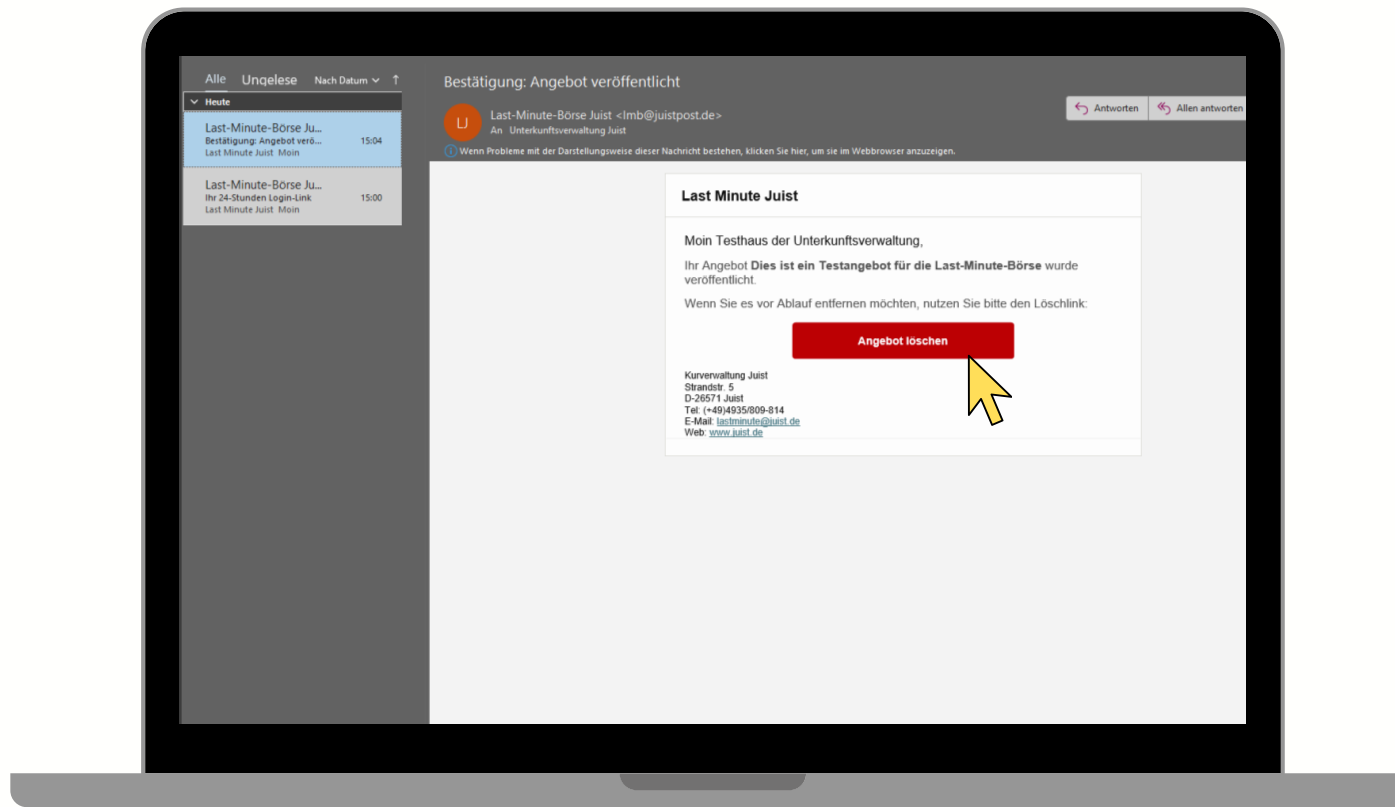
Alle Ungelese Nach Datum ↑

Heute

Last-Minute-Börse Ju...
Bestätigung: Angebot verö... 15:04
Last Minute Juist Moin

Last-Minute-Börse Ju...
Ihr 24-Stunden Login-Link 15:00
Last Minute Juist Moin

Bestätigung: Angebot veröffentlicht

LJ
Last-Minute-Börse Juist <lmb@juistpost.de>
An Unterkunftsverwaltung Juist

Antworten
Allen antworten

Wenn Probleme mit der Darstellungsweise dieser Nachricht bestehen, klicken Sie hier, um sie im Webbrowser anzuzeigen.

Last Minute Juist

Moin Testhaus der Unterkunftsverwaltung,

Ihr Angebot **Dies ist ein Testangebot für die Last-Minute-Börse** wurde veröffentlicht.

Wenn Sie es vor Ablauf entfernen möchten, nutzen Sie bitte den Löschlink:

Angebot löschen

Kurverwaltung Juist
Strandstr. 5
D-26571 Juist
Tel: (+49)4935/809-814
E-Mail: lastminute@juist.de
Web: www.juist.de